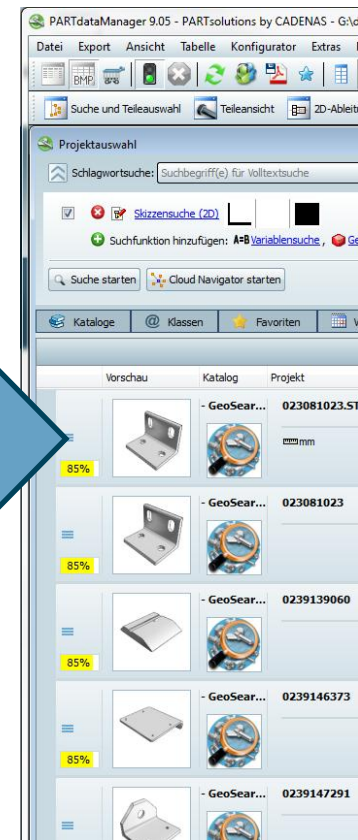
PARTdataManager 9.05 - PARTsolutions by CADENAS - G:\c

Datei Export Ansicht Tabelle Konfigurator Extras

BMP

Suche und Teileauswahl Teileansicht 2D-Ableit

Projektauswahl

Schlagwortsuche: Suchbegriff(e) für Volltextsuche

Skizzensuche (2D)

Suchfunktion hinzufügen: A=B Variablensuche, Ge

Suche starten Cloud Navigator starten

Kataloge Klassen Favoriten V

Vorschau Katalog Projekt

85% - GeoSear... 023081023.ST
mm

85% - GeoSear... 023081023

85% - GeoSear... 0239139060

85% - GeoSear... 0239146373

- GeoSear... 0239147291